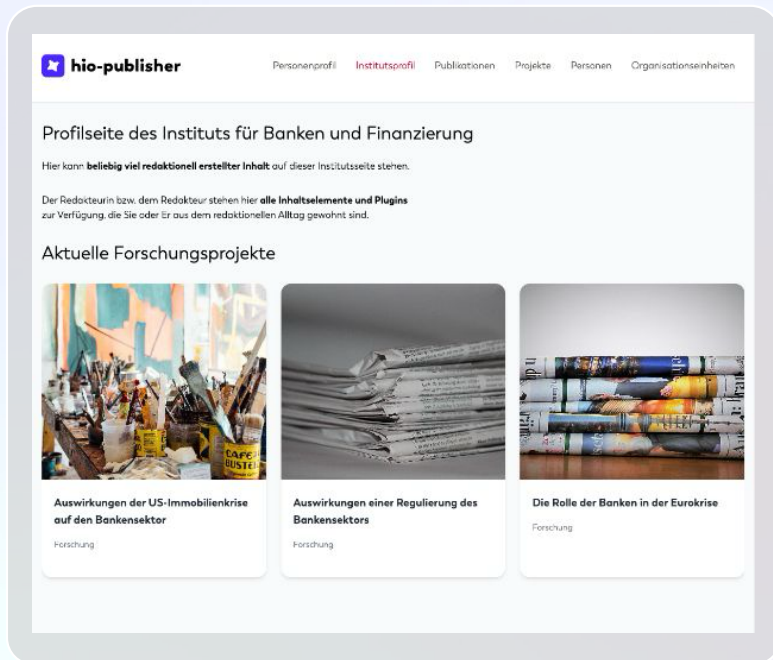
hio-publisher

Personenprofil Institutsprofil Publikationen Projekte Personen Organisationseinheiten

Profilseite des Instituts für Banken und Finanzierung

Hier kann **beliebig viel redaktionell erstellter Inhalt** auf dieser Institutsseite stehen.

Der Redakteurin bzw. dem Redakteur stehen hier **alle Inhaltselemente und Plugins** zur Verfügung, die Sie oder Er aus dem redaktionellen Alltag gewohnt sind.

Aktuelle Forschungsprojekte

CAFE BUSTELO

Auswirkungen der US-Immobilienkrise auf den Bankensektor

Forschung

Auswirkungen einer Regulierung des Bankensektors

Forschung

Die Rolle der Banken in der Eurokrise

Forschung